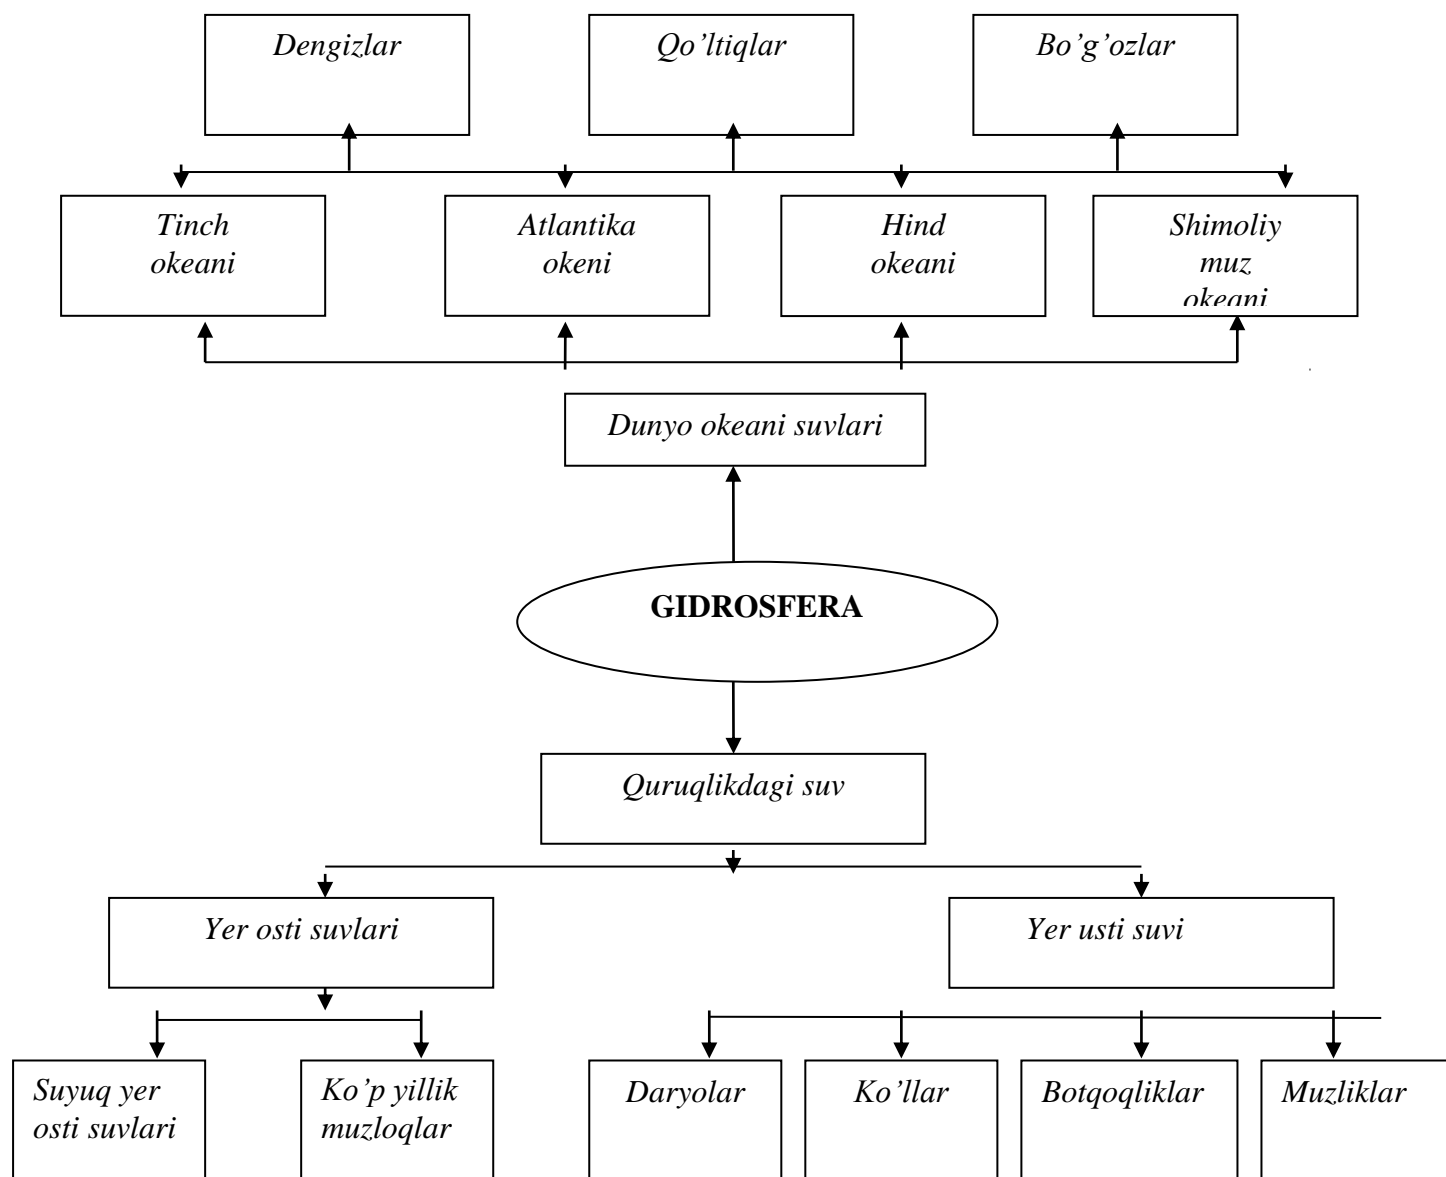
Dengizlar

Qo'ltiqlar

Bo'g'ozlar

Tinch okeani

Atlantika okeni

Hind okeani

Shimoliy muz okeani

Dunyo okeani suvlari

GIDROSFERA

Quruqlikdagi suv

Yer osti suvlari

Yer usti suvi

Suyuq yer osti suvlari

Ko'p yillik muzloqlar

Daryolar

Ko'llar

Botqoqliklar

Muzliklar